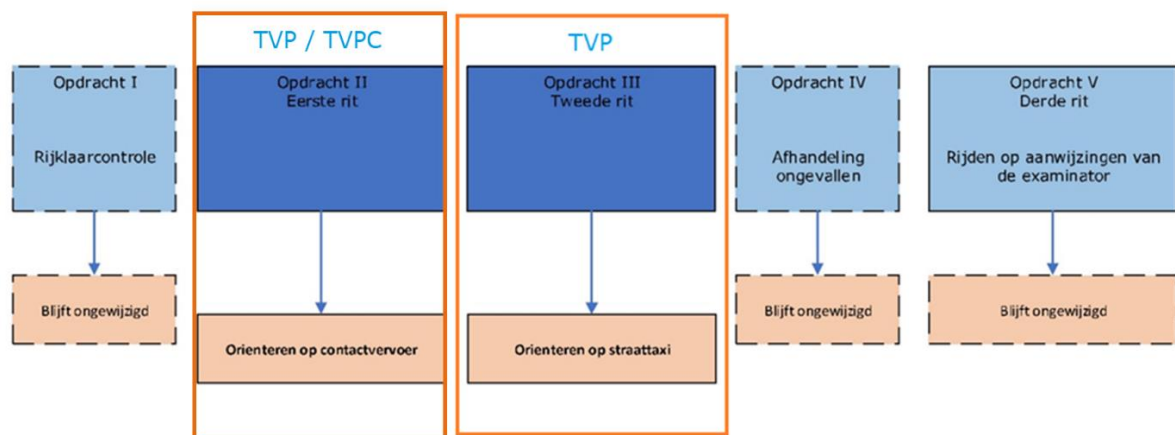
TVP / TVPC

TVP

Opdracht I

Rijklaarcontrole

Blijft ongewijzigd

Opdracht II
Eerste rit

Orienteren op contactvervoer

Opdracht III
Tweede rit

Orienteren op straattaxi

Opdracht IV

Afhandeling ongevallen

Blijft ongewijzigd

Opdracht V
Derde rit

Rijden op aanwijzingen van de examinator

Blijft ongewijzigd